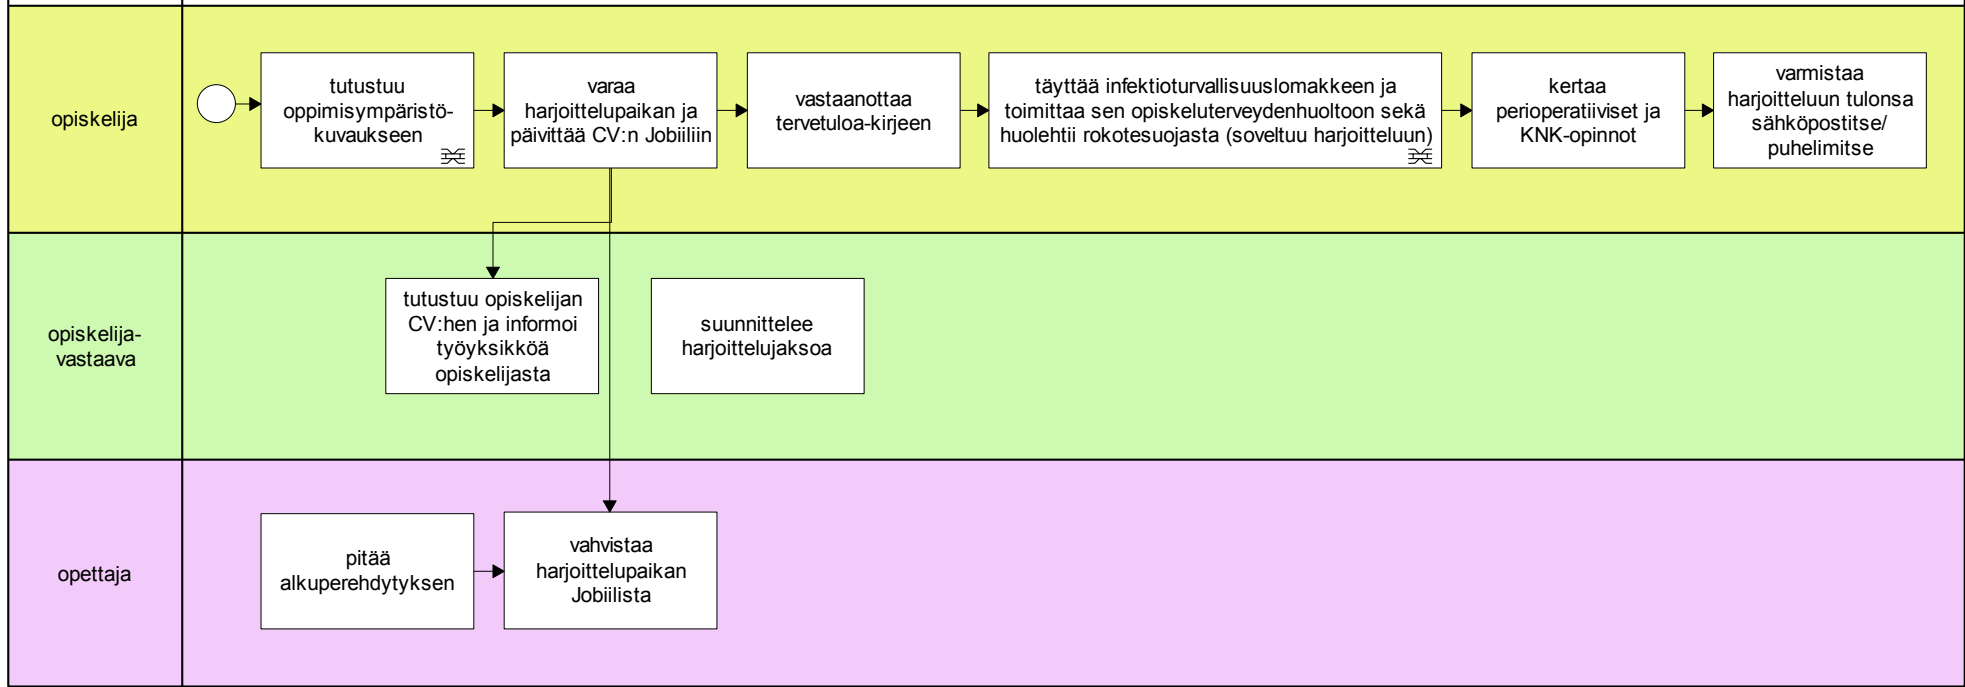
opiskelija

tutustuu oppimisympäristökuvaukseen

varaa harjoittelupaikan ja päivittää CV:n Jobiiliin

vastaanottaa tervetuloa-kirjeen

täyttää infektioturvallisuuslomakkeen ja toimittaa sen opiskeluterveydenhuoltoon sekä huolehtii rokotesuojasta (soveltuu harjoitteluun)

kertaa perioperatiiviset ja KNK-opinnot

varmistaa harjoitteluun tulonsa sähköpostitse/ puhelimitse

opiskelija-vastaava

tutustuu opiskelijan CV:hen ja informoi työyksikköä opiskelijasta

suunnittelee harjoittelujaksoa

opettaja

pitää alkuperehdytyksen

vahvistaa harjoittelupaikan Jobiilista